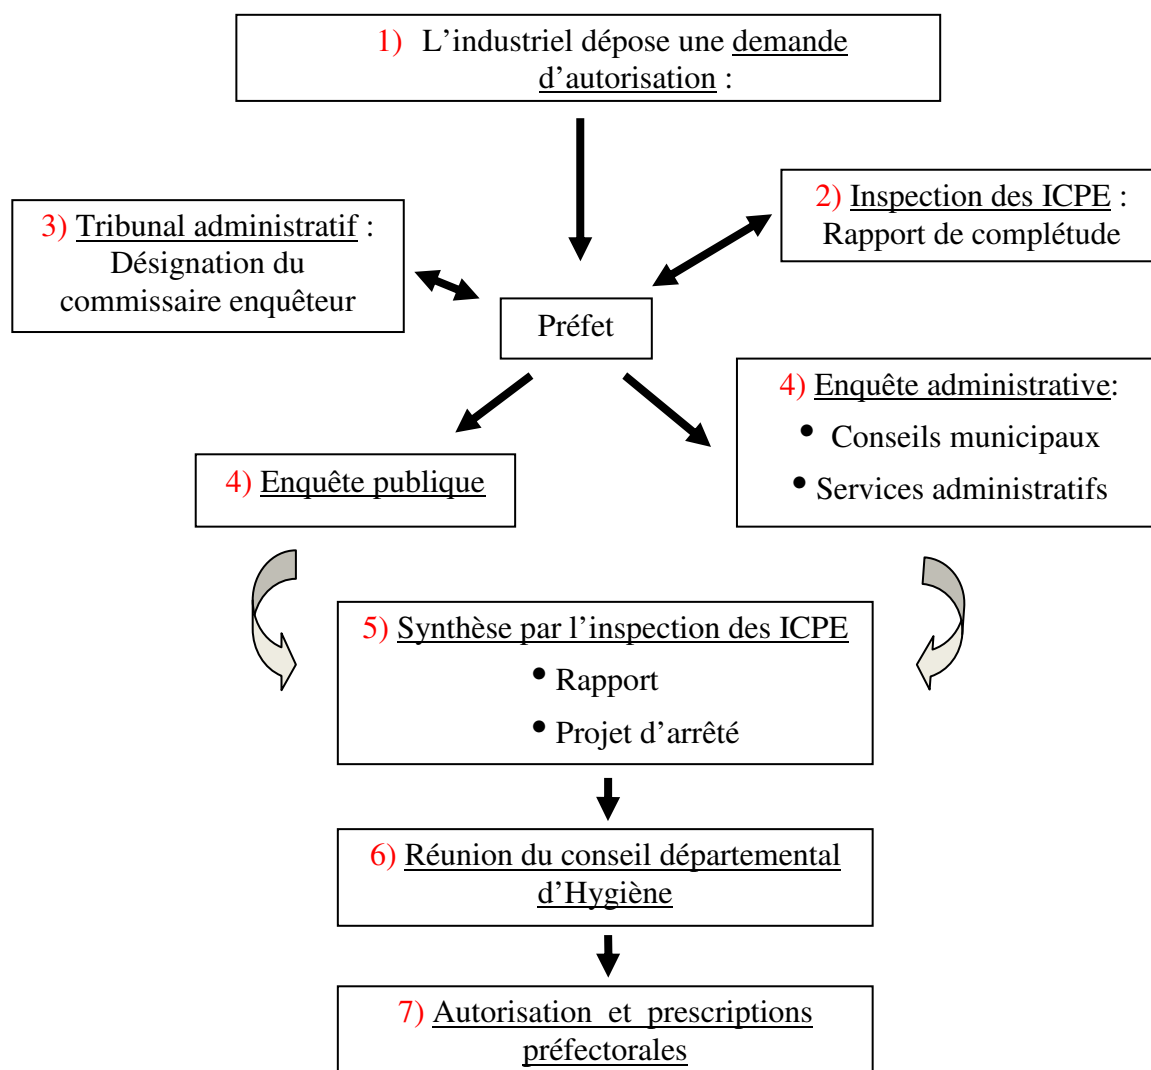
1) L’industriel dépose une demande d’autorisation :

2) Inspection des ICPE : Rapport de complétude

3) Tribunal administratif : Désignation du commissaire enquêteur

Préfet

4) Enquête publique

4) Enquête administrative:
• Conseils municipaux
• Services administratifs

5) Synthèse par l’inspection des ICPE
• Rapport
• Projet d’arrêté

6) Réunion du conseil départemental d’Hygiène

7) Autorisation et prescriptions préfectorales